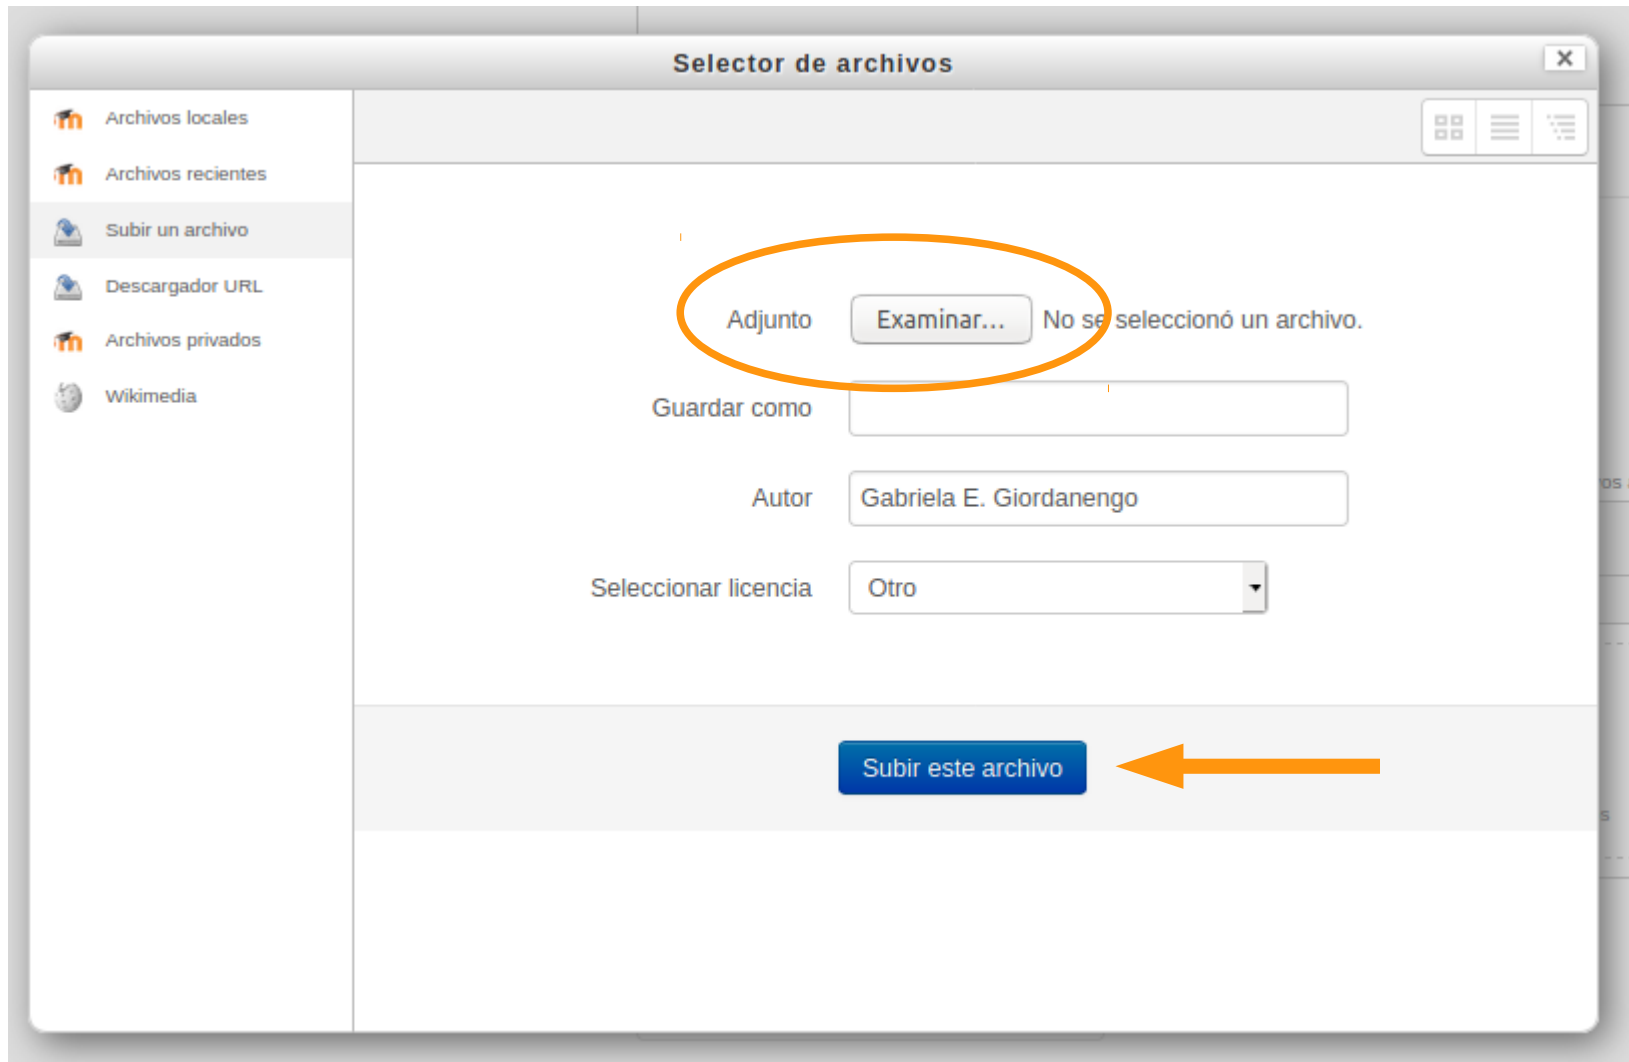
Selector de archivos

×

Archivos locales

Archivos recientes

Subir un archivo

Descargador URL

Archivos privados

Wikimedia

Adjunto Examinar... No se seleccionó un archivo.

Guardar como

Autor Gabriela E. Giordanengo

Seleccionar licencia Otro

Subir este archivo